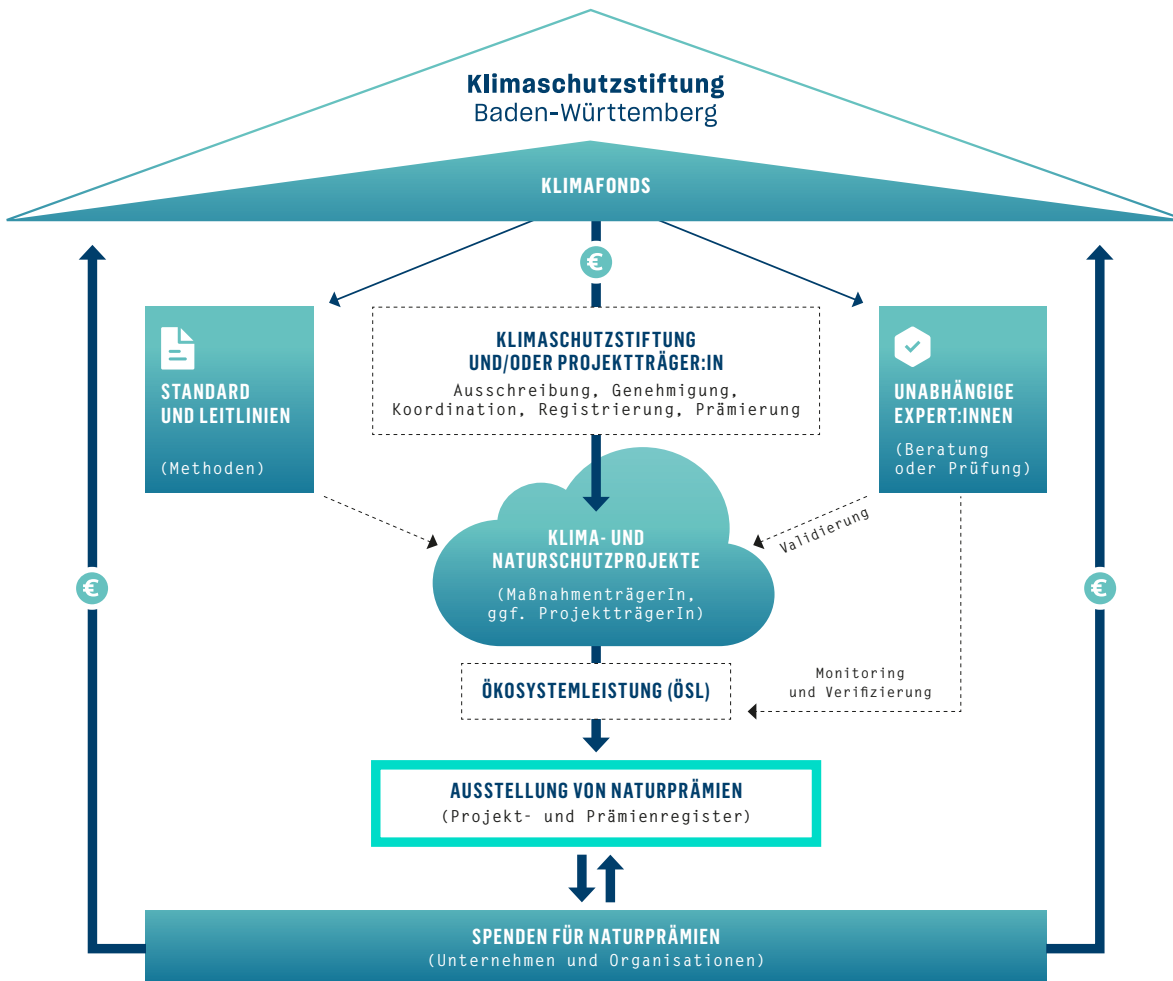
Klimaschutzstiftung
Baden-Württemberg

KLIMAFONDS

€

STANDARD UND LEITLINIEN

(Methoden)

KLIMASCHUTZSTIFTUNG UND/ODER PROJEKTTRÄGER:IN

Ausschreibung, Genehmigung, Koordination, Registrierung, Prämierung

UNABHÄNGIGE EXPERT:INNEN

(Beratung oder Prüfung)

€

KLIMA- UND NATURSCHUTZPROJEKTE

(MaßnahmenträgerIn, ggf. ProjektträgerIn)

Validierung

€

ÖKOSYSTEMLEISTUNG (ÖSL)

Monitoring und Verifizierung

AUSSTELLUNG VON NATURPRÄMIEN

(Projekt- und Prämienregister)

SPENDEN FÜR NATURPRÄMIEN

(Unternehmen und Organisationen)